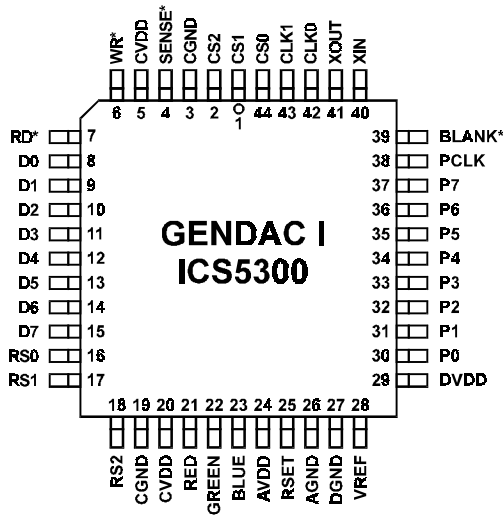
WR* CVDD SENSE* CGND CS2 CS1 CS0 CLK1 CLK0 XOUT XIN

6 5 4 3 2 1 44 43 42 41 40

RD* 7
D0 8
D1 9
D2 10
D3 11
D4 12
D5 13
D6 14
D7 15
RS0 16
RS1 17

39 BLANK*
38 PCLK
37 P7
36 P6
35 P5
34 P4
33 P3
32 P2
31 P1
30 P0
29 DVDD

GENDAC I
ICS5300

18 19 20 21 22 23 24 25 26 27 28

RS2 CGND CVDD RED GREEN BLUE AVDD RSET AGND DGND VREF